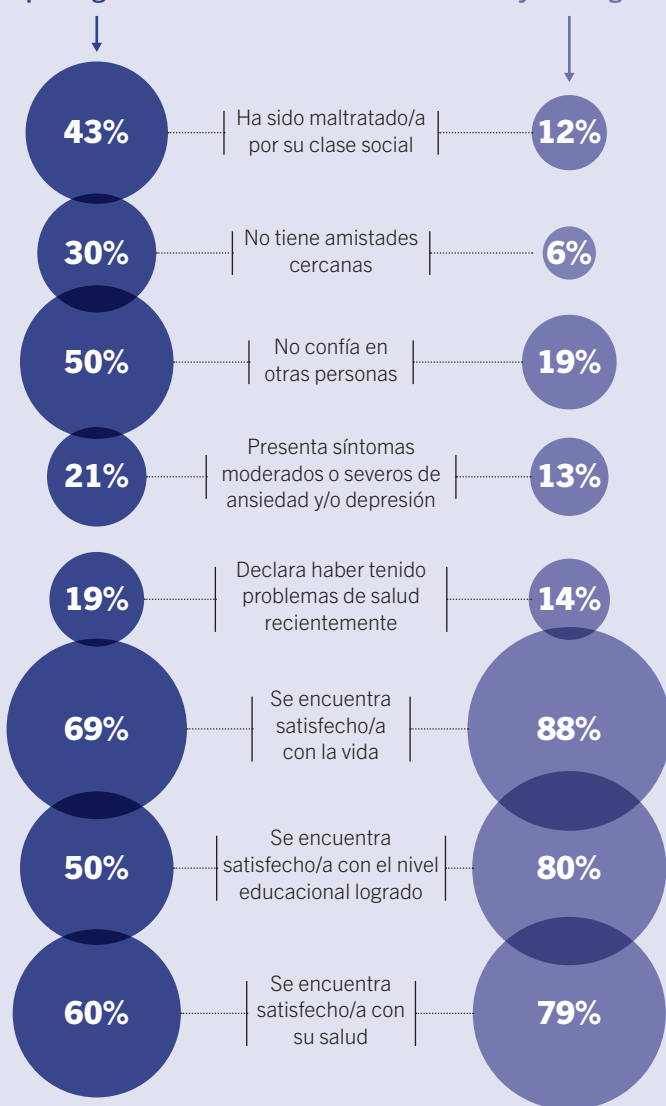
43%
Ha sido maltratado/a por su clase social
12%

30%
No tiene amistades cercanas
6%

50%
No confía en otras personas
19%

21%
Presenta síntomas moderados o severos de ansiedad y/o depresión
13%

19%
Declara haber tenido problemas de salud recientemente
14%

69%
Se encuentra satisfecho/a con la vida
88%

50%
Se encuentra satisfecho/a con el nivel educacional logrado
80%

60%
Se encuentra satisfecho/a con su salud
79%